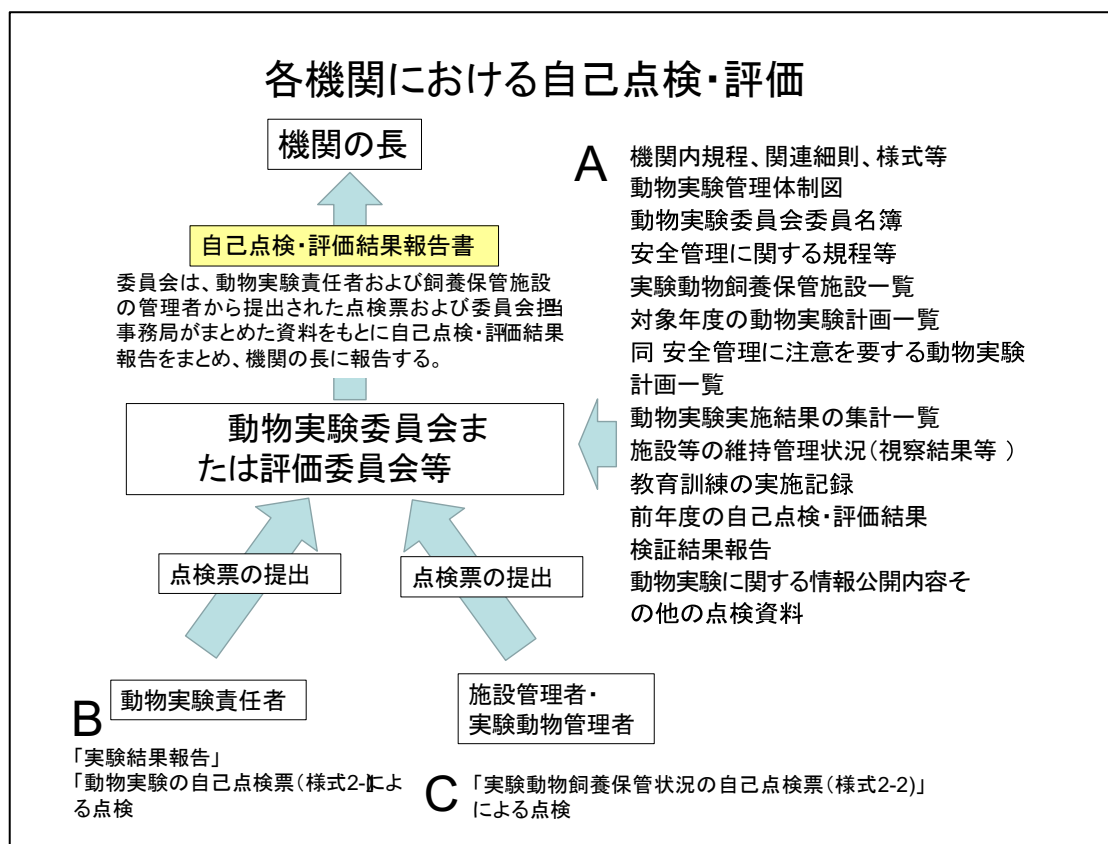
各機関における自己点検・評価

機関の長

自己点検・評価結果報告書

委員会は、動物実験責任者および飼養保管施設の管理者から提出された点検票および委員会担当事務局がまとめた資料をもとに自己点検・評価結果報告をまとめ、機関の長に報告する。

A
機関内規程、関連細則、様式等
動物実験管理体制図
動物実験委員会委員名簿
安全管理に関する規程等
実験動物飼養保管施設一覧
対象年度の動物実験計画一覧
同 安全管理に注意を要する動物実験計画一覧
動物実験実施結果の集計一覧
施設等の維持管理状況（視察結果等 ）
教育訓練の実施記録
前年度の自己点検・評価結果
検証結果報告
動物実験に関する情報公開内容その他の点検資料

動物実験委員会または評価委員会等

点検票の提出

点検票の提出

B
動物実験責任者

施設管理者・実験動物管理者

「実験結果報告」
「動物実験の自己点検票（様式2-1）による点検

C
「実験動物飼養保管状況の自己点検票（様式2-2)」による点検